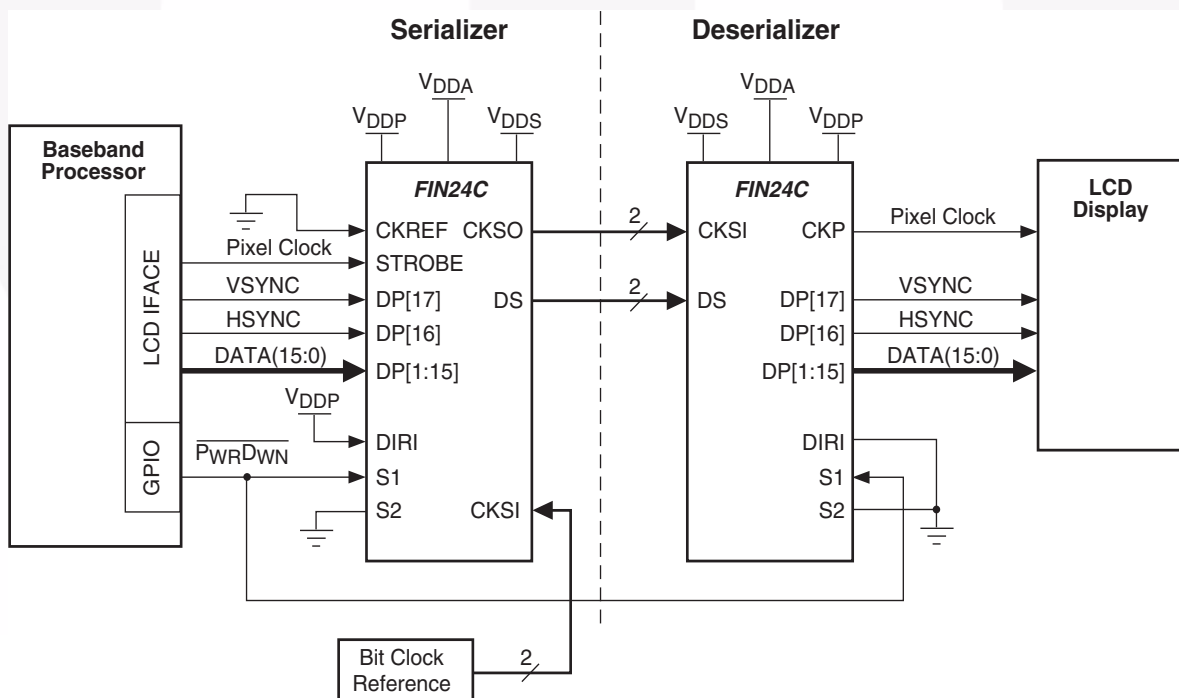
Serializer

Deserializer

$V_{DDA}$

$V_{DDP}$

$V_{DDS}$

$V_{DDA}$

$V_{DDS}$

$V_{DDP}$

Baseband Processor

LCD IFACE

GPIO

FIN24C

CKREF

CKSO

STROBE

DP[17]

DS

DP[16]

DP[1:15]

$V_{DDP}$

DIRI

S1

S2

CKSI

Pixel Clock

VSYNC

HSYNC

DATA(15:0)

$\overline{P_{WR}D_{WN}}$

2

2

FIN24C

CKSI

CKP

DS

DP[17]

DP[16]

DP[1:15]

DIRI

S1

S2

Pixel Clock

VSYNC

HSYNC

DATA(15:0)

LCD Display

Bit Clock Reference

2